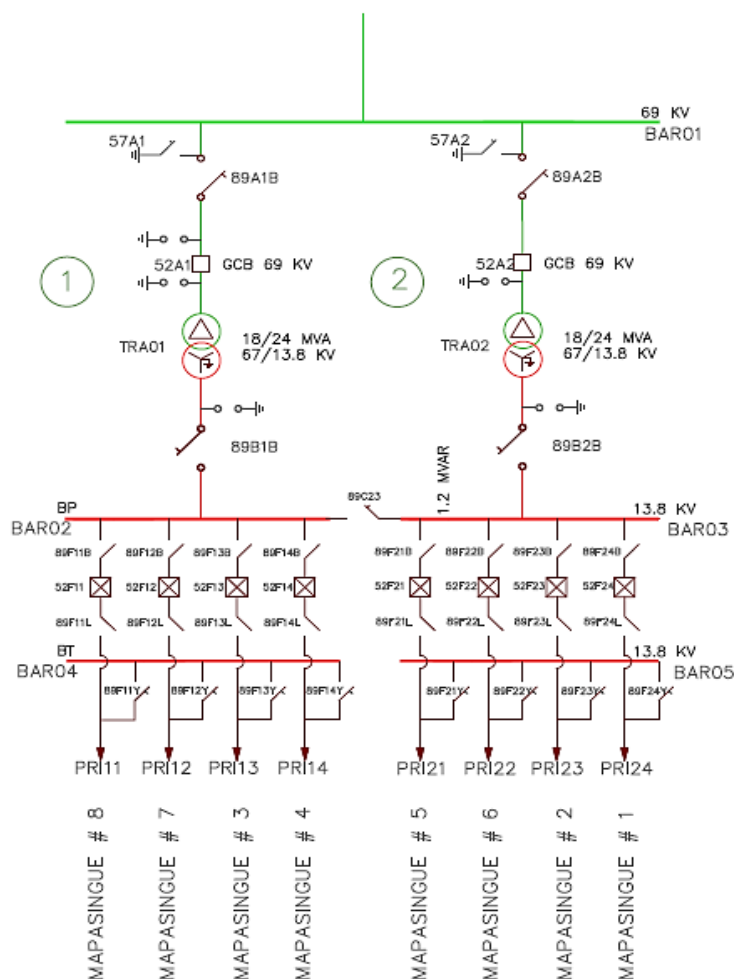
69 KV
BAR01

57A1
89A1B
1
52A1
GCB 69 KV
TRA01
18/24 MVA
67/13.8 KV
89B1B

57A2
89A2B
2
52A2
GCB 69 KV
TRA02
18/24 MVA
67/13.8 KV
89B2B

1.2 MVAR
89C23

BP
BAR02
13.8 KV
BAR03

89F11B 89F12B 89F13B 89F14B
52F11 52F12 52F13 52F14
89F11L 89F12L 89F13L 89F14L

89F21B 89F22B 89F23B 89F24B
52F21 52F22 52F23 52F24
89F21L 89F22L 89F23L 89F24L

BT
BAR04
13.8 KV
BAR05

89F11Y 89F12Y 89F13Y 89F14Y
89F21Y 89F22Y 89F23Y 89F24Y

PRI11 PRI12 PRI13 PRI14 PRI21 PRI22 PRI23 PRI24

MAPASINGUE # 8
MAPASINGUE # 7
MAPASINGUE # 3
MAPASINGUE # 4
MAPASINGUE # 5
MAPASINGUE # 6
MAPASINGUE # 2
MAPASINGUE # 1